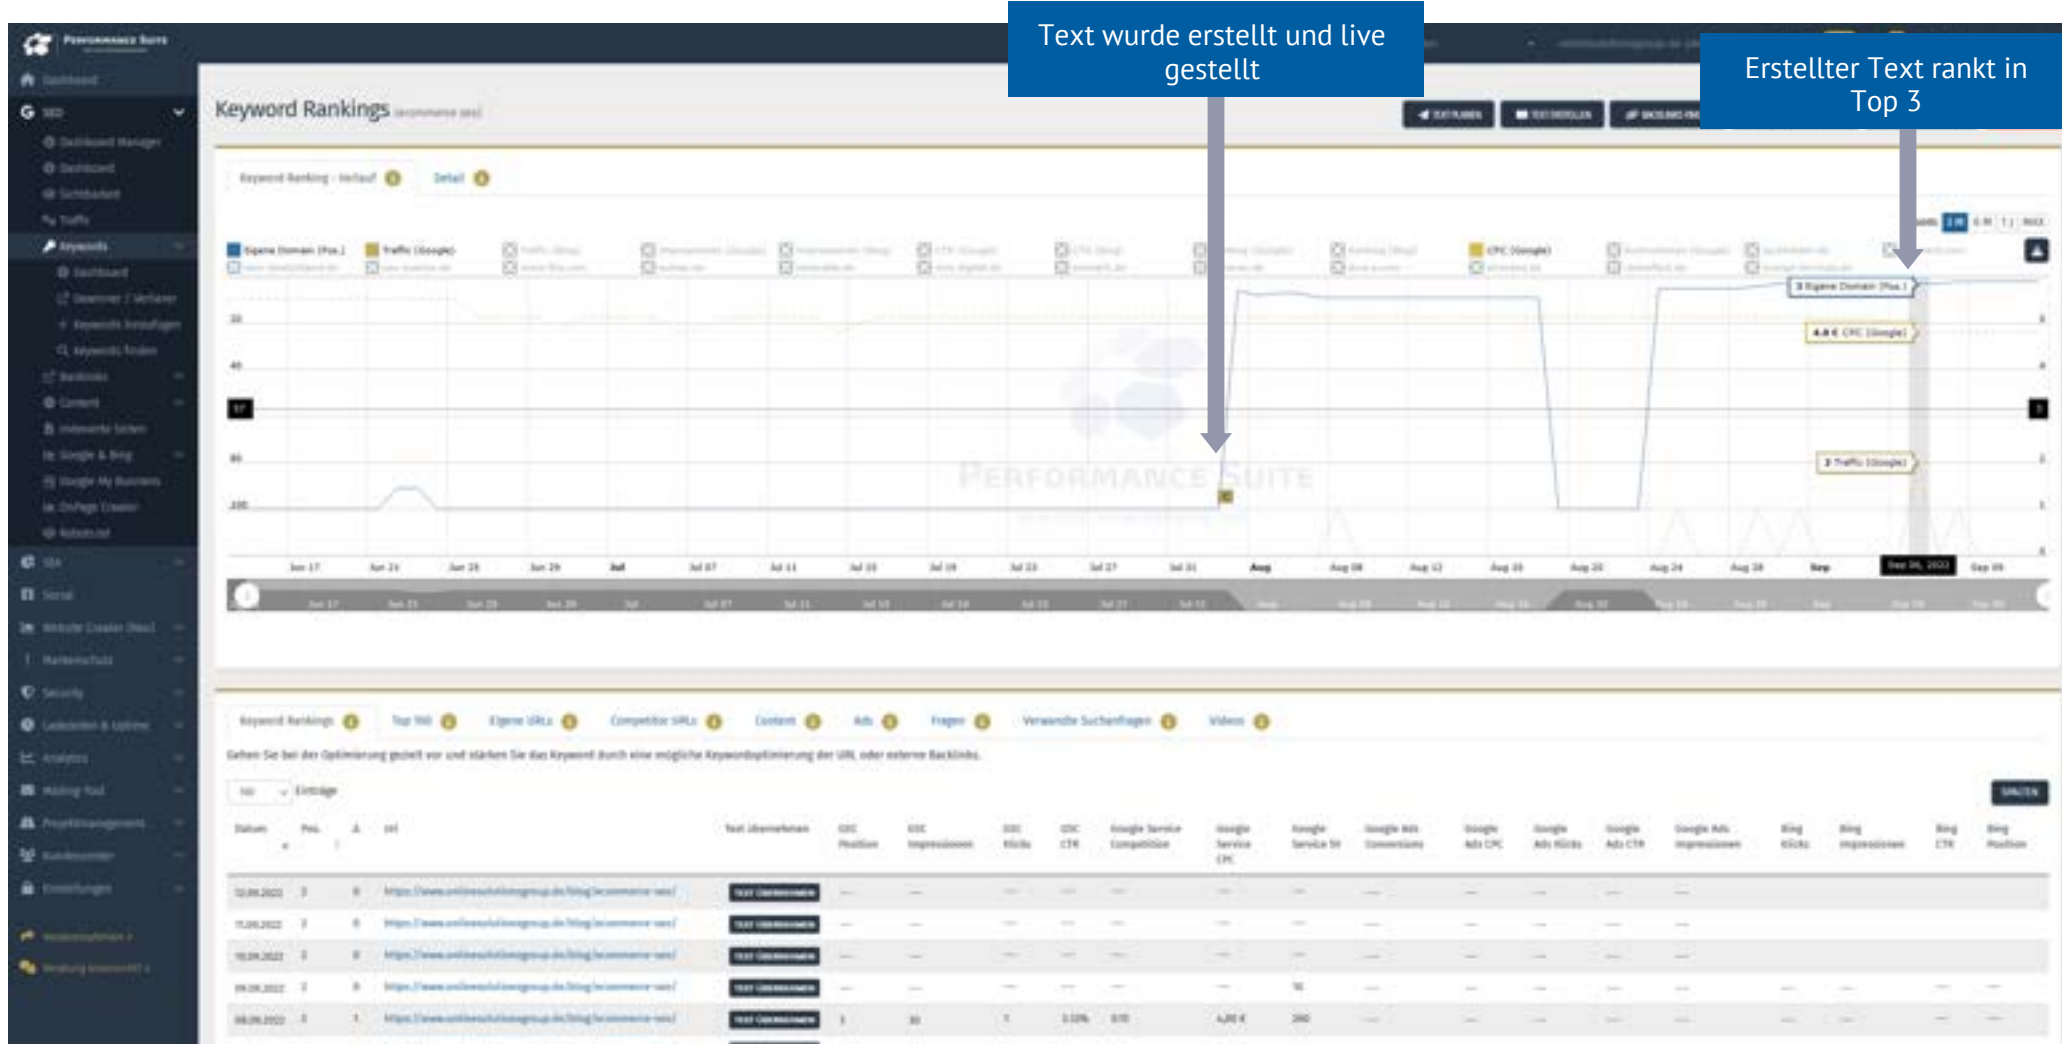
Text wurde erstellt und live gestellt

Erstellter Text rankt in Top 3

Performance Suite

Keyword Rankings

Keyword Ranking - Verlauf

Detail

Eigene Domain (Pos.)

Traffic (Google)

CPC (Google)

20

40

60

80

100

Jun 17

Jun 21

Jun 25

Jun 29

Jul

Jul 07

Jul 11

Jul 15

Jul 19

Jul 23

Jul 27

Jul 31

Aug

Aug 08

Aug 12

Aug 16

Aug 20

Aug 24

Aug 28

Sep

Sep 09

3 Eigene Domain (Pos.)

4,8 € CPC (Google)

2 Traffic (Google)

PERFORMANCE SUITE

Keyword Rankings

Top 100

Eigene URLs

Competitor URLs

Content

Ads

Fragen

Verwandte Suchanfragen

Videos

Einträge

Datum

Pos.

Url

Text übernehmen

| Datum | Pos. | Δ | Url | Text übernehmen |
|---|---|---|---|---|
| 12.09.2022 | 3 | 0 | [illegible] | TEXT ÜBERNEHMEN |
| 11.09.2022 | 3 | 0 | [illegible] | TEXT ÜBERNEHMEN |
| 10.09.2022 | 3 | 0 | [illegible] | TEXT ÜBERNEHMEN |
| 09.09.2022 | 3 | 0 | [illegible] | TEXT ÜBERNEHMEN |
| 08.09.2022 | 3 | 1 | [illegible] | TEXT ÜBERNEHMEN |